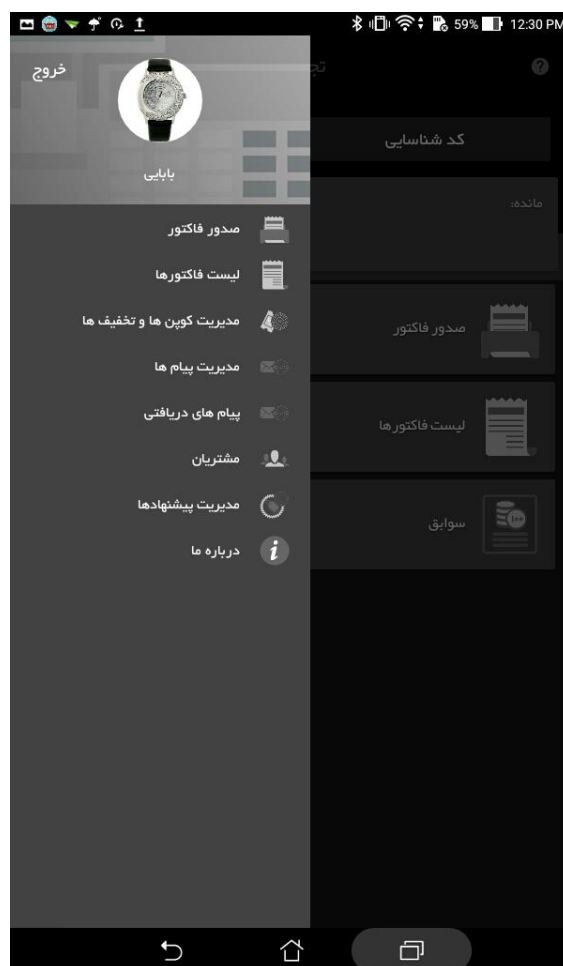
59% 12:30 PM

خروج

بابایی

صدور فاکتور

لیست فاکتورها

مدیریت کوپن ها و تخفیف ها

مدیریت پیام ها

پیام های دریافتی

مشتریان

مدیریت پیشنهادها

درباره ما

تج

کد شناسایی

مانده:

صدور فاکتور

لیست فاکتورها

سوابق